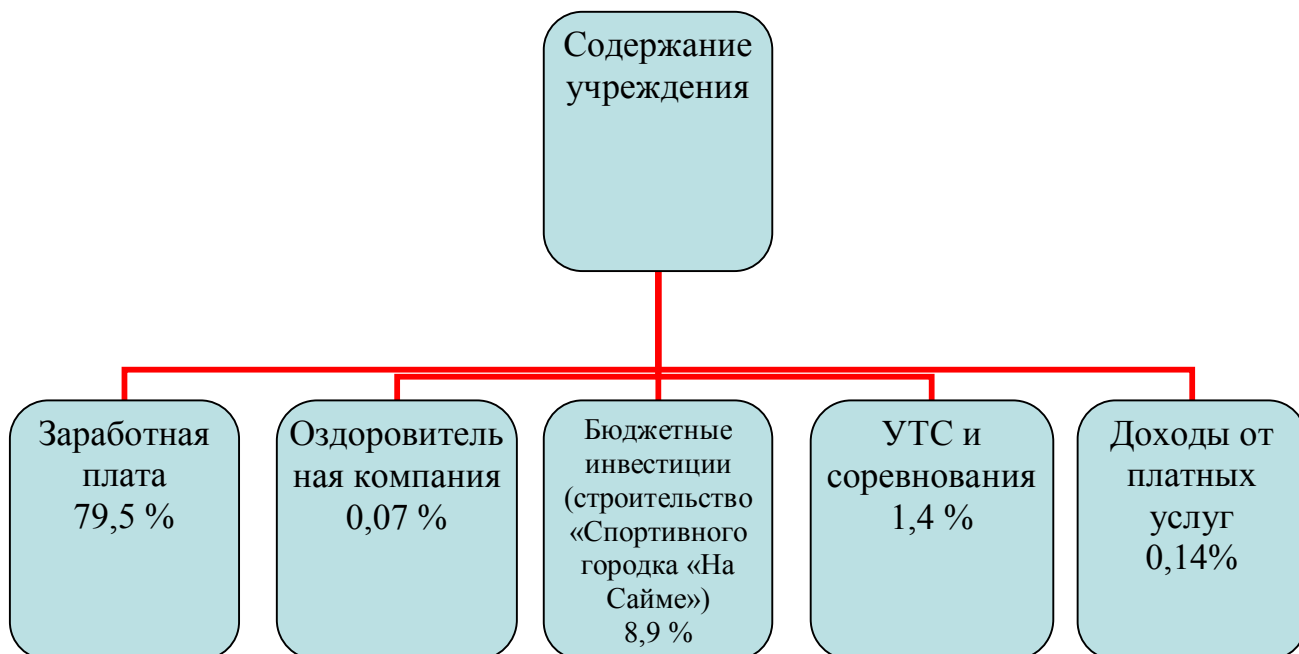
Содержание учреждения

Заработная плата 79,5 %

Оздоровитель ная компания 0,07 %

Бюджетные инвестиции (строительство «Спортивного городка «На Сайме») 8,9 %

УТС и соревнования 1,4 %

Доходы от платных услуг 0,14%